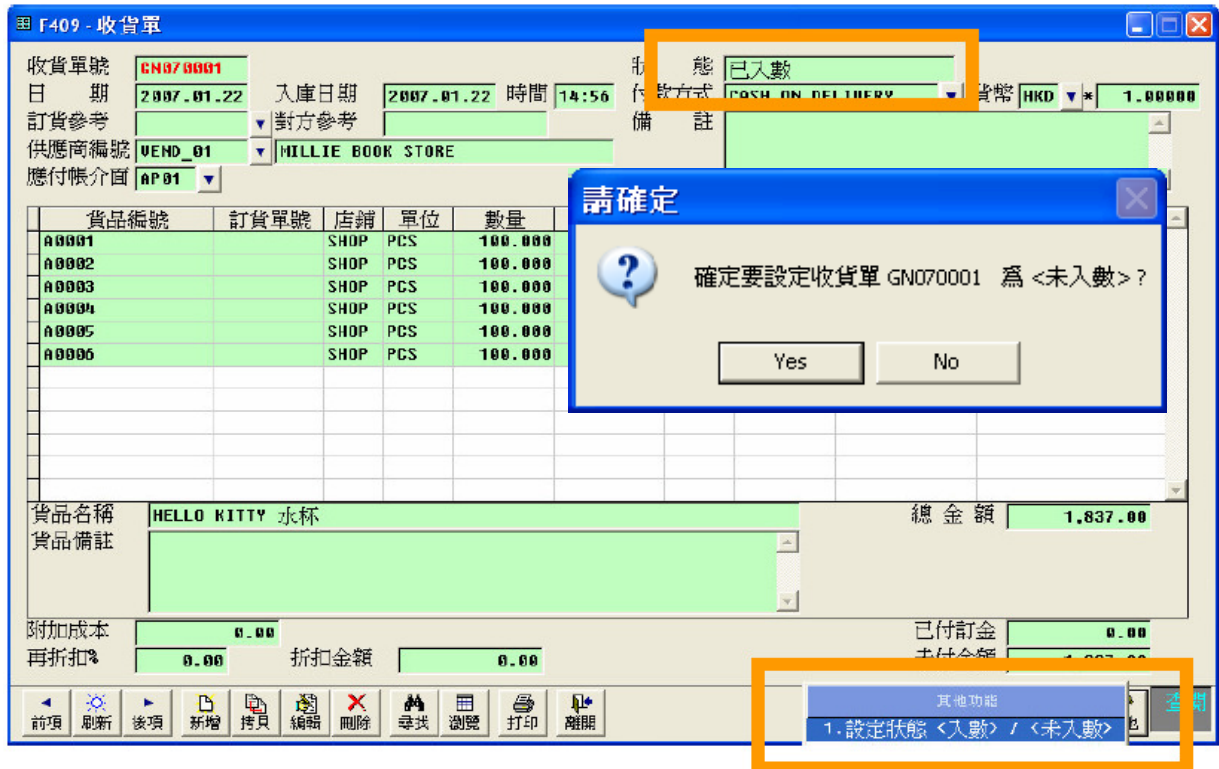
F409 - 收貨單

收貨單號 GN070001
日 期 2007.01.22 入庫日期 2007.01.22 時間 14:56
訂貨參考 對方參考
供應商編號 VEND_01 MILLIE BOOK STORE
應付帳介面 AP01

狀 態 已入數
付款方式 CASH ON DELIVERY 貨幣 HKD * 1.00000
備 註

| 貨品編號 | 訂貨單號 | 店鋪 | 單位 | 數量 |
|---|---|---|---|---|
| A0001 | | SHOP | PCS | 100.000 |
| A0002 | | SHOP | PCS | 100.000 |
| A0003 | | SHOP | PCS | 100.000 |
| A0004 | | SHOP | PCS | 100.000 |
| A0005 | | SHOP | PCS | 100.000 |
| A0006 | | SHOP | PCS | 100.000 |

請確定
確定要設定收貨單 GN070001 爲 <未入數>？
Yes No

貨品名稱 HELLO KITTY 水杯
貨品備註
總 金 額 1,837.00

附加成本 0.00
再折扣% 0.00 折扣金額 0.00
已付訂金 0.00
未付金額 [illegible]

前項 刷新 後項 新增 拷貝 編輯 刪除 尋找 瀏覽 打印 離開

其他功能
1. 設定狀態 <入數> / <未入數>
查閱